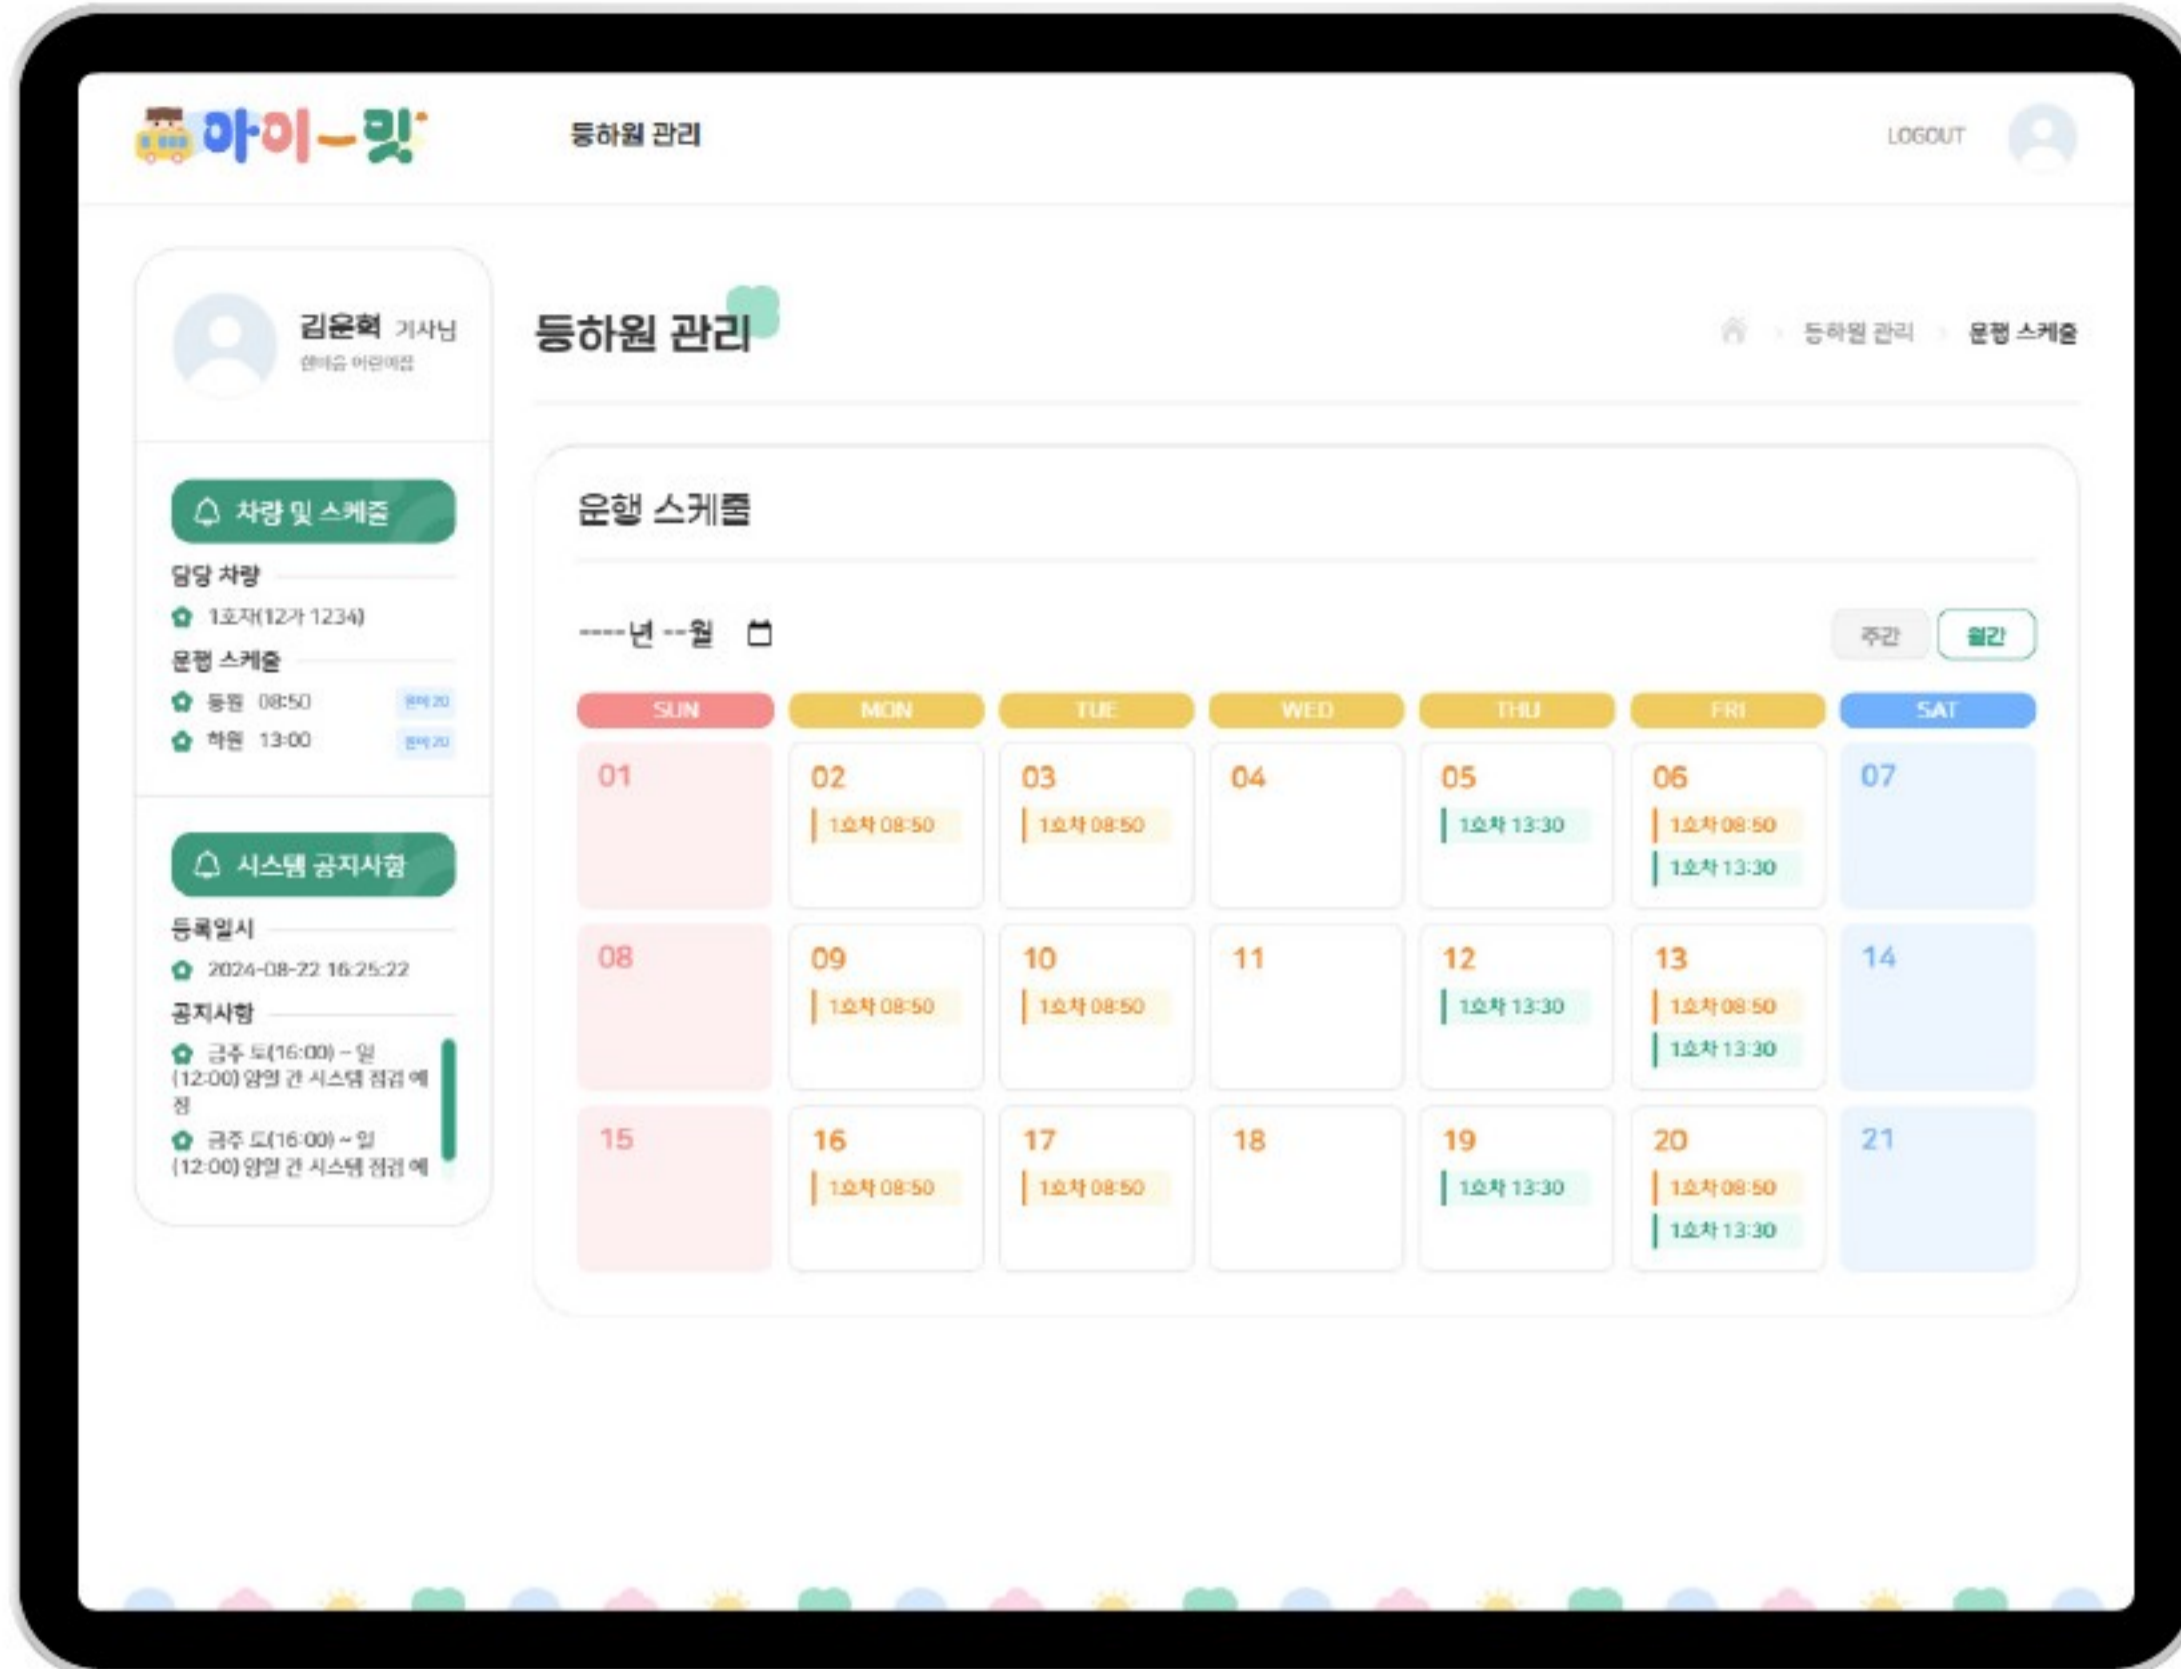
아이-맞

등하원 관리

LOGOUT

김운혁 기사님
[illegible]

차량 및 스케줄

담당 차량

1호차(12가 1234)

운행 스케줄

등원 08:50 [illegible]

하원 13:00 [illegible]

시스템 공지사항

등록일시

2024-08-22 16:25:22

공지사항

금주 토(16:00) ~ 일(12:00) 양일 간 시스템 점검 예정

금주 토(16:00) ~ 일(12:00) 양일 간 시스템 점검 예

등하원 관리

등하원 관리 > 운행 스케줄

운행 스케줄

----년 --월

주간 월간

| SUN | MON | TUE | WED | THU | FRI | SAT |
|---|---|---|---|---|---|---|
| 01 | 02 1호차 08:50 | 03 1호차 08:50 | 04 | 05 1호차 13:30 | 06 1호차 08:50 1호차 13:30 | 07 |
| 08 | 09 1호차 08:50 | 10 1호차 08:50 | 11 | 12 1호차 13:30 | 13 1호차 08:50 1호차 13:30 | 14 |
| 15 | 16 1호차 08:50 | 17 1호차 08:50 | 18 | 19 1호차 13:30 | 20 1호차 08:50 1호차 13:30 | 21 |